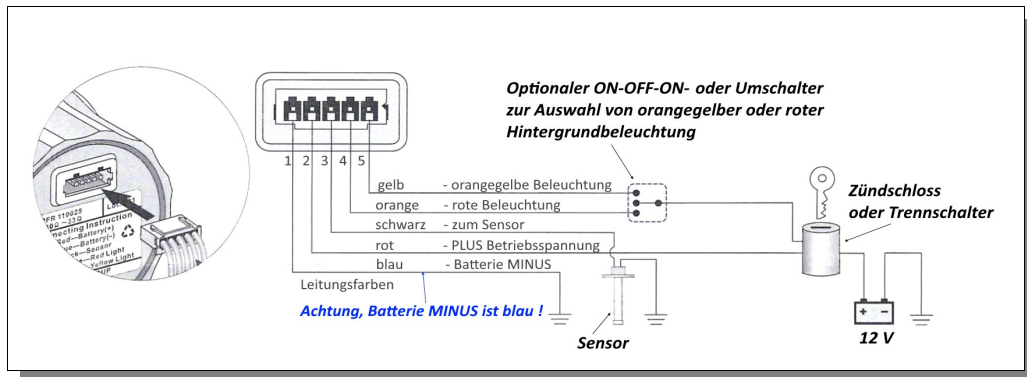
DFR 110025
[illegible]
Connecting Instruction
Red—Battery(+)
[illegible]—Battery(-)
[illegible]—Sensor
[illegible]—Red Light
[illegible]—Yellow Light

Optionaler ON-OFF-ON- oder Umschalter zur Auswahl von orangegelber oder roter Hintergrundbeleuchtung

1 2 3 4 5

gelb - orangegelbe Beleuchtung
orange - rote Beleuchtung
schwarz - zum Sensor
rot - PLUS Betriebsspannung
blau - Batterie MINUS

Leitungsfarben

Achtung, Batterie MINUS ist blau !

Zündschloss oder Trennschalter

Sensor

+ -

12 V